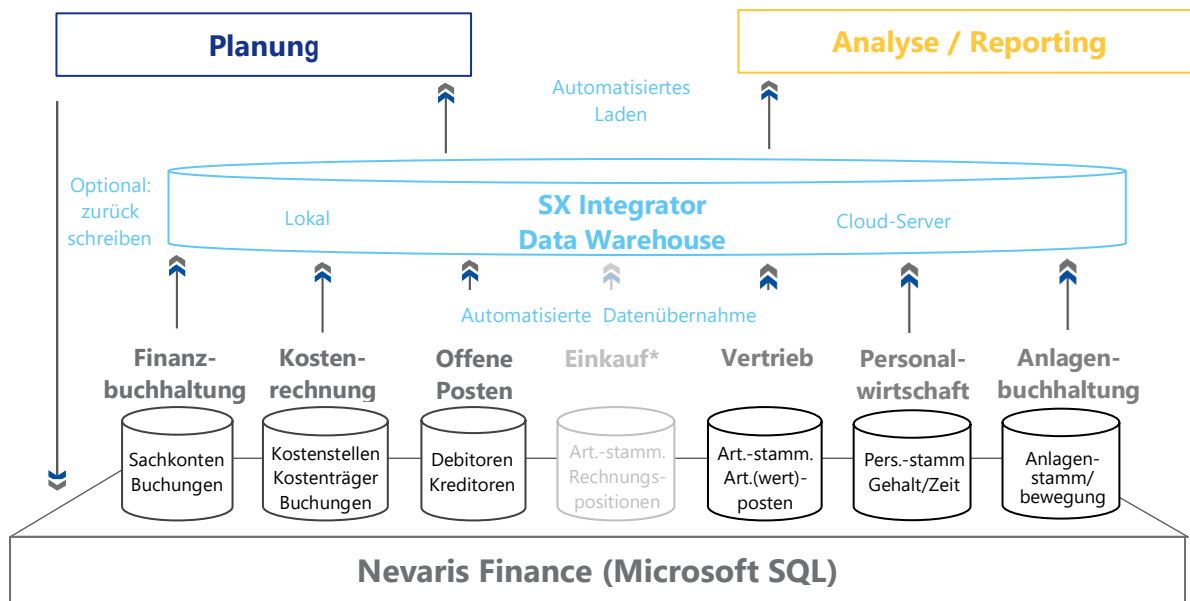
Planung

Analyse / Reporting

Automatisiertes Laden

Optional: zurück schreiben

SX Integrator Data Warehouse

Lokal

Cloud-Server

Automatisierte Datenübernahme

Finanzbuchhaltung

Sachkonten Buchungen

Kostenrechnung

Kostenstellen Kostenträger Buchungen

Offene Posten

Debitoren Kreditoren

Einkauf*

Art.-stamm. Rechnungspositionen

Vertrieb

Art.-stamm. Art.(wert)-posten

Personalwirtschaft

Pers.-stamm Gehalt/Zeit

Anlagenbuchhaltung

Anlagen-stamm/ bewegung

Nevaris Finance (Microsoft SQL)